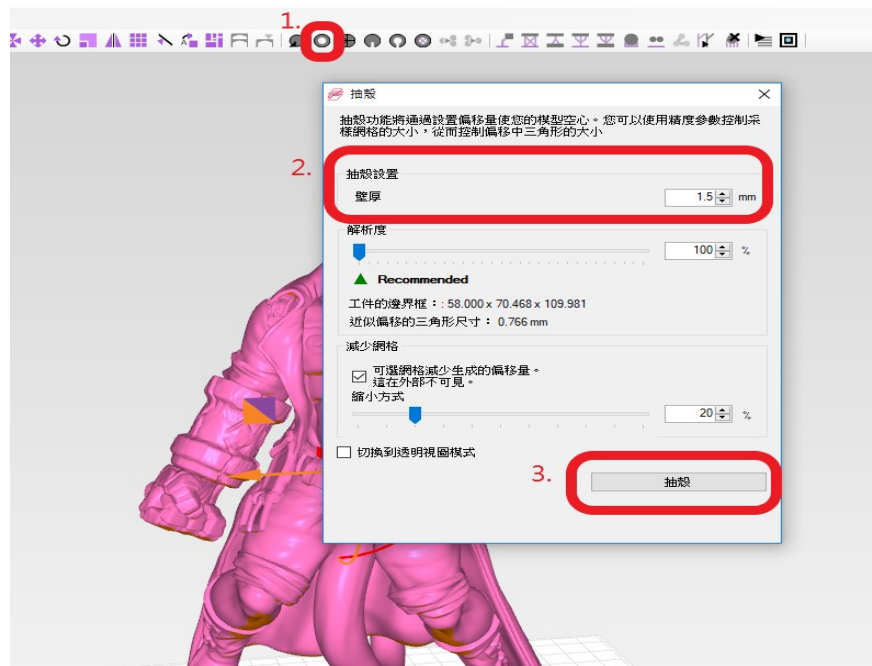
1.

抽殼

抽殼功能將通過設置偏移量使您的模型空心。您可以使用精度參數控制采樣網格的大小，從而控制偏移中三角形的大小

2.

抽殼設置

壁厚 1.5 mm

解析度

100 %

Recommended

工件的邊界框：: 58.000 x 70.468 x 109.981

近似偏移的三角形尺寸： 0.766 mm

減少網格

可選網格減少生成的偏移量。這在外部不可見。

縮小方式

20 %

切換到透明視圖模式

3.

抽殼